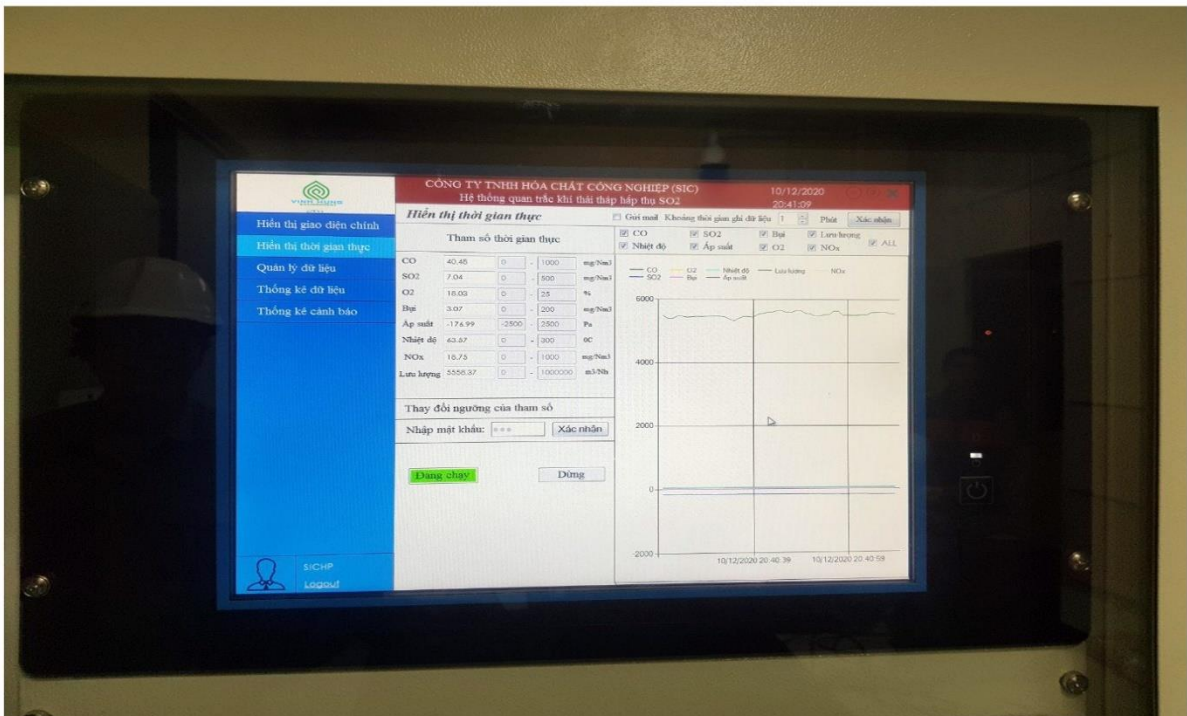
VINH HUNG

CÔNG TY TNHH HÓA CHẤT CÔNG NGHIỆP (SIC)
Hệ thống quan trắc khí thải tháp hấp thụ SO2

10/12/2020
20:41:09

Hiển thị giao diện chính
Hiển thị thời gian thực
Quản lý dữ liệu
Thống kê dữ liệu
Thống kê cảnh báo

Hiển thị thời gian thực

Gửi mail Khoảng thời gian ghi dữ liệu 1 Phút Xác nhận

Tham số thời gian thực

| | | | | |
|---|---|---|---|---|
| CO | 40.48 | 0 | 1000 | mg/Nm3 |
| SO2 | 7.04 | 0 | 500 | mg/Nm3 |
| O2 | 18.03 | 0 | 25 | % |
| Bụi | 3.07 | 0 | 200 | mg/Nm3 |
| Áp suất | -176.99 | -2500 | 2500 | Pa |
| Nhiệt độ | 63.67 | 0 | 300 | 0C |
| NOx | 16.75 | 0 | 1000 | mg/Nm3 |
| Lưu lượng | 5556.37 | 0 | 1000000 | m3/5h |

CO SO2 Bụi Lưu lượng
Nhiệt độ Áp suất O2 NOx ALL

CO O2 Nhiệt độ Lưu lượng NOx
SO2 Bụi Áp suất

6000
4000
2000
0
-2000

10/12/2020 20:40:39 10/12/2020 20:40:59

Thay đổi ngưỡng của tham số

Nhập mật khẩu: *** Xác nhận

Đang chạy Dừng

SICHP
Logout